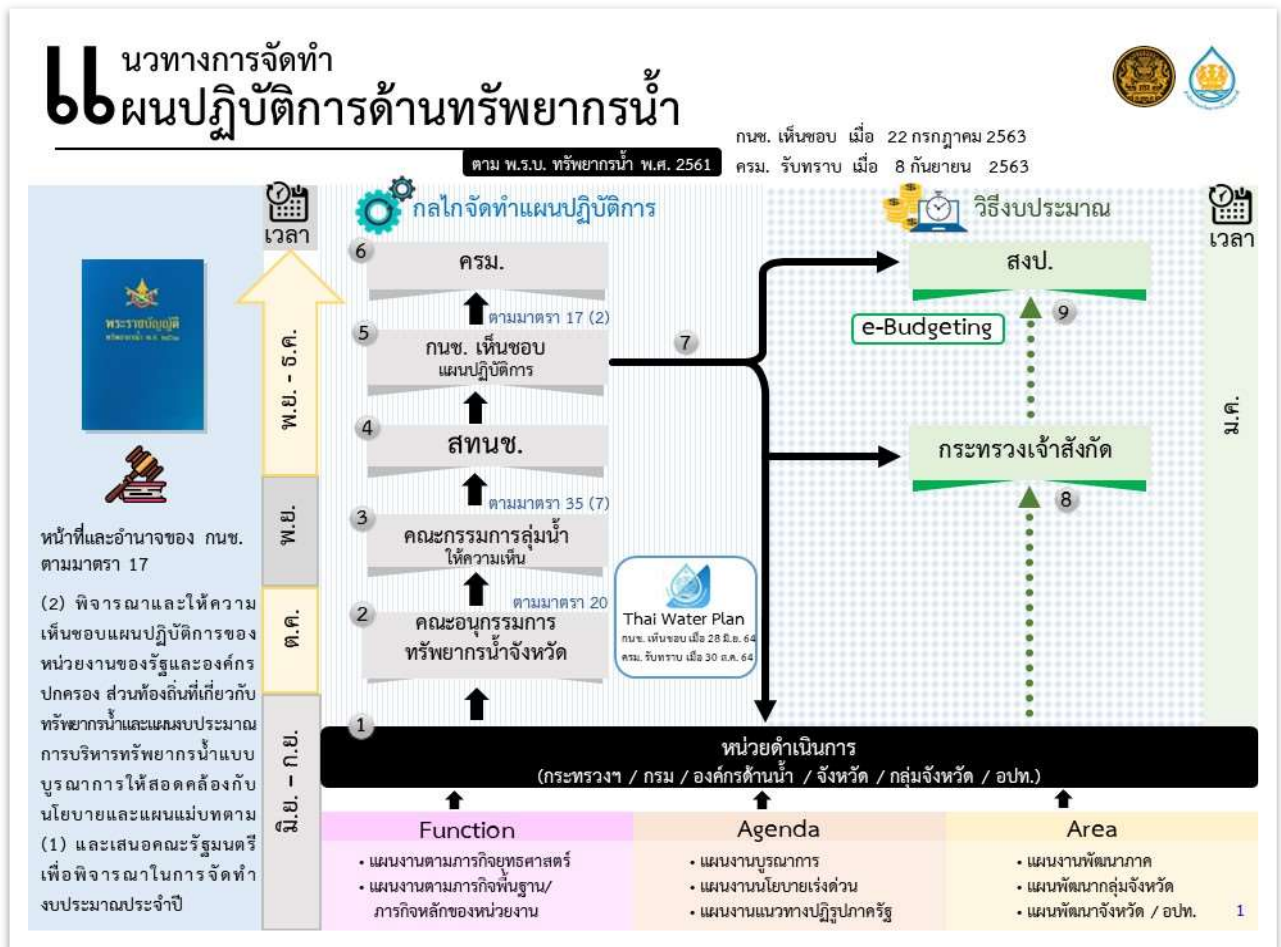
แนวทางการจัดทำแผนปฏิบัติการด้านทรัพยากรน้ำ

ตาม พ.ร.บ. ทรัพยากรน้ำ พ.ศ. 2561

กนช. เห็นชอบ เมื่อ 22 กรกฎาคม 2563
ครม. รับทราบ เมื่อ 8 กันยายน 2563

เวลา

พระราชบัญญัติ ทรัพยากรน้ำ พ.ศ. ๒๕๖๑

หน้าที่และอำนาจของ กนช. ตามมาตรา 17

(2) พิจารณาและให้ความเห็นชอบแผนปฏิบัติการของหน่วยงานของรัฐและองค์กรปกครอง ส่วนท้องถิ่นที่เกี่ยวกับทรัพยากรน้ำและแผนงบประมาณการบริหารทรัพยากรน้ำแบบบูรณาการให้สอดคล้องกับนโยบายและแผนแม่บทตาม (1) และเสนอคณะรัฐมนตรีเพื่อพิจารณาในการจัดทำงบประมาณประจำปี

พ.ย. - ธ.ค.
พ.ย.
ต.ค.
มิ.ย. – ก.ย.

กลไกจัดทำแผนปฏิบัติการ

6 ครม.

ตามมาตรา 17 (2)

5 กนช. เห็นชอบ แผนปฏิบัติการ

4 สทนช.

ตามมาตรา 35 (7)

3 คณะกรรมการลุ่มน้ำ ให้ความเห็น

ตามมาตรา 20

2 คณะอนุกรรมการทรัพยากรน้ำจังหวัด

Thai Water Plan
กนช. เห็นชอบ เมื่อ 28 มิ.ย. 64
ครม. รับทราบ เมื่อ 30 ส.ค. 64

7

วิธีงบประมาณ

เวลา

สงป.

e-Budgeting

9

ม.ค.

กระทรวงเจ้าสังกัด

8

1

หน่วยดำเนินการ
(กระทรวงฯ / กรม / องค์กรด้านน้ำ / จังหวัด / กลุ่มจังหวัด / อปท.)

Function
• แผนงานตามภารกิจยุทธศาสตร์
• แผนงานตามภารกิจพื้นฐาน/ภารกิจหลักของหน่วยงาน

Agenda
• แผนงานบูรณาการ
• แผนงานนโยบายเร่งด่วน
• แผนงานแนวทางปฏิรูปภาครัฐ

Area
• แผนงานพัฒนาภาค
• แผนพัฒนากลุ่มจังหวัด
• แผนพัฒนาจังหวัด / อปท.

1